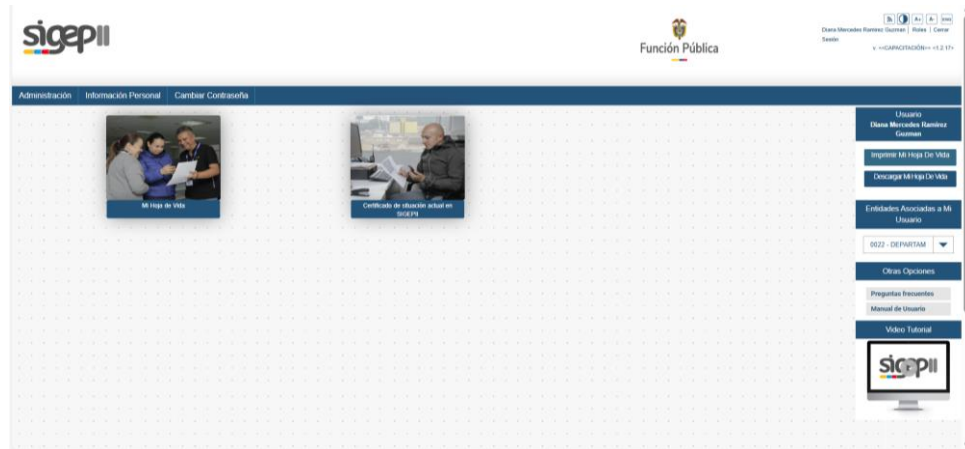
sigepII

Función Pública

Diana Mercedes Ramirez Guzman | Roles | Cerrar Sesión

v. <<CAPACITACIÓN>> <1.2.17>

Administración Información Personal Cambiar Contraseña

Mi Hoja de Vida

Certificado de situación actual en SIGEPII

Usuario
Diana Mercedes Ramirez Guzman

Imprimir Mi Hoja De Vida

Descargar Mi Hoja De Vida

Entidades Asociadas a Mi Usuario

0022 - DEPARTAM

Otras Opciones

Preguntas frecuentes

Manual de Usuario

Video Tutorial

sigepII